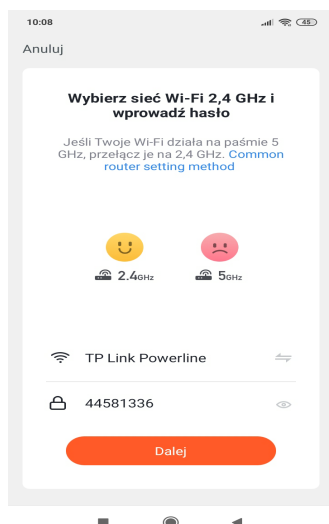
10:08

45

Anuluj

Wybierz sieć Wi-Fi 2,4 GHz i wprowadź hasło

Jeśli Twoje Wi-Fi działa na paśmie 5 GHz, przełącz je na 2,4 GHz. Common router setting method

2.4GHz

5GHz

TP Link Powerline

44581336

Dalej